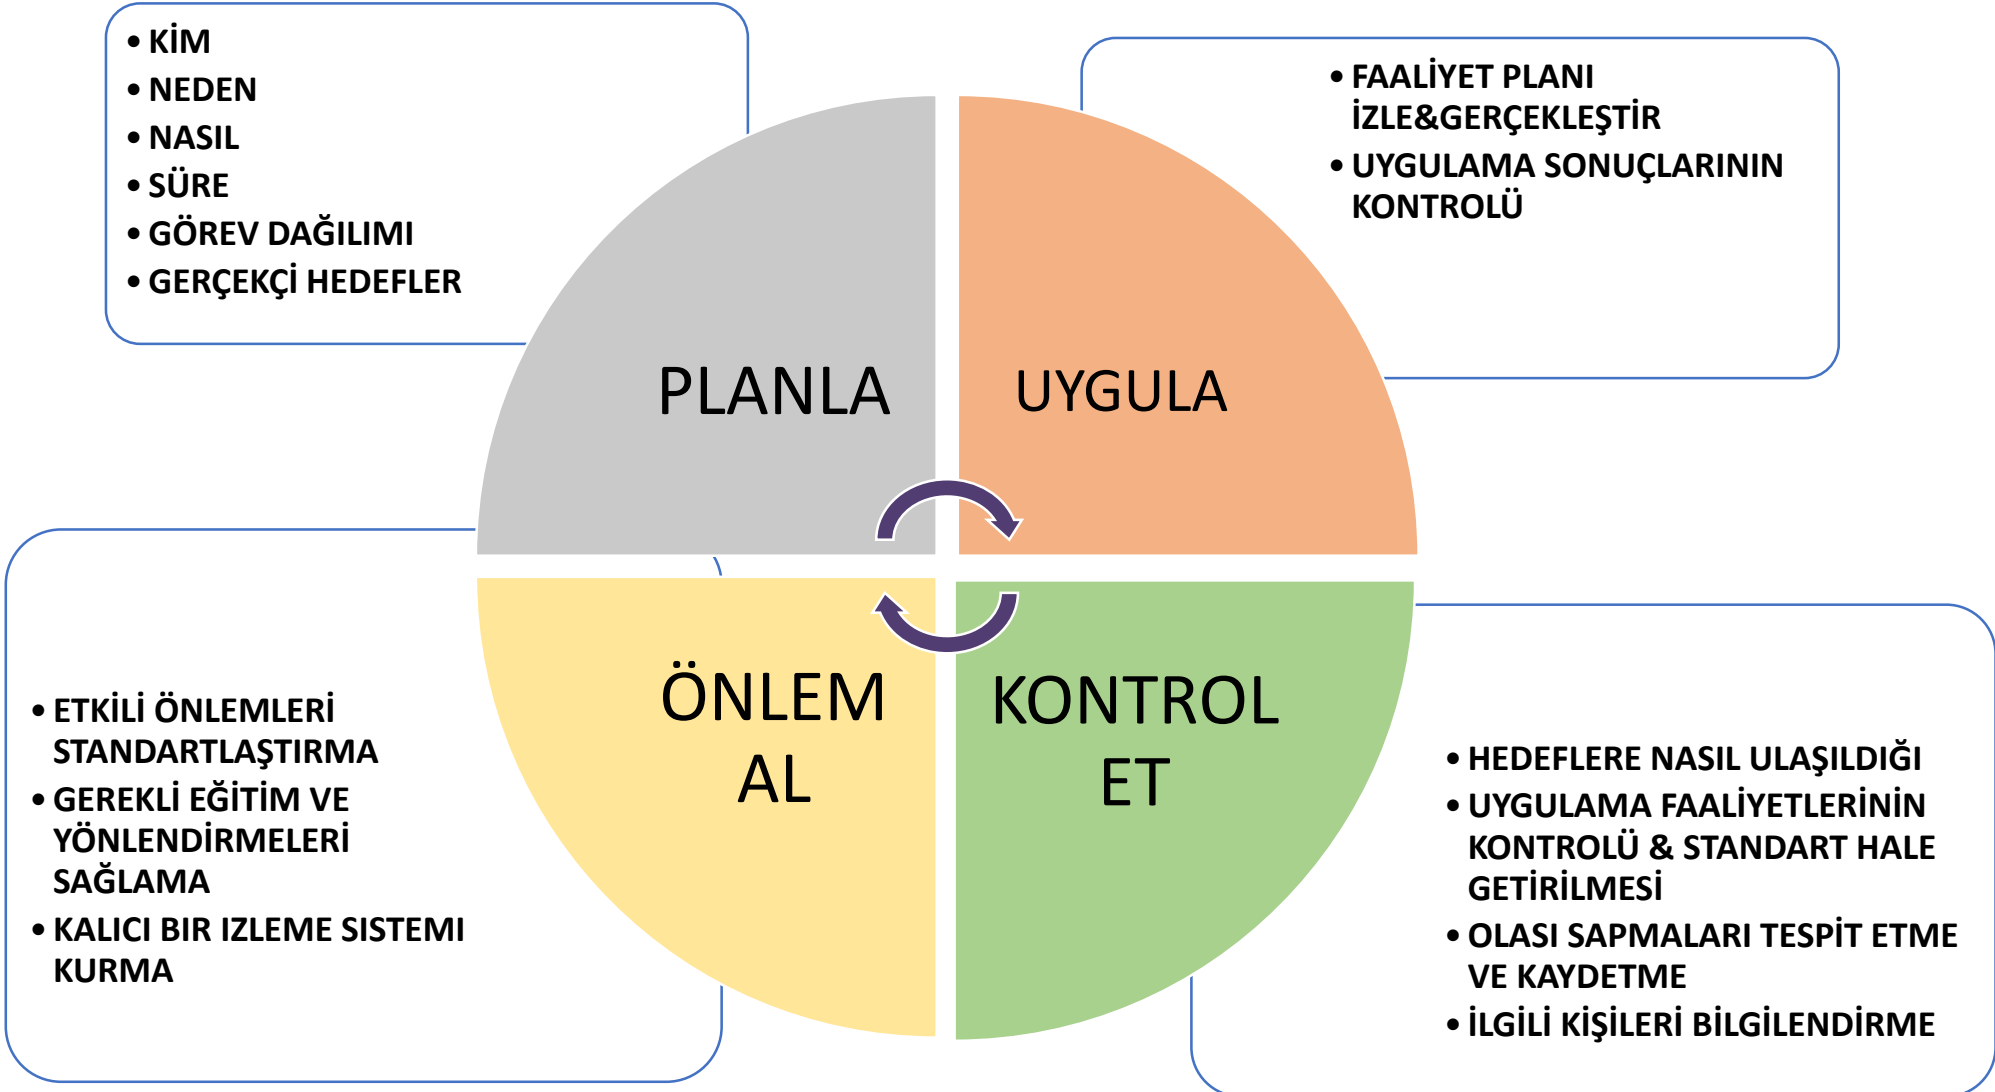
• KİM
• NEDEN
• NASIL
• SÜRE
• GÖREV DAĞILIMI
• GERÇEKÇİ HEDEFLER

• FAALİYET PLANI İZLE&GERÇEKLEŞTİR
• UYGULAMA SONUÇLARININ KONTROLÜ

PLANLA

UYGULA

ÖNLEM AL

KONTROL ET

• ETKİLİ ÖNLEMLERİ STANDARTLAŞTIRMA
• GEREKLİ EĞİTİM VE YÖNLENDİRMELERİ SAĞLAMA
• KALICI BIR IZLEME SISTEMI KURMA

• HEDEFLERE NASIL ULAŞILDIĞI
• UYGULAMA FAALİYETLERİNİN KONTROLÜ & STANDART HALE GETİRİLMESİ
• OLASI SAPMALARI TESPİT ETME VE KAYDETME
• İLGİLİ KİŞİLERI BİLGİLENDİRME